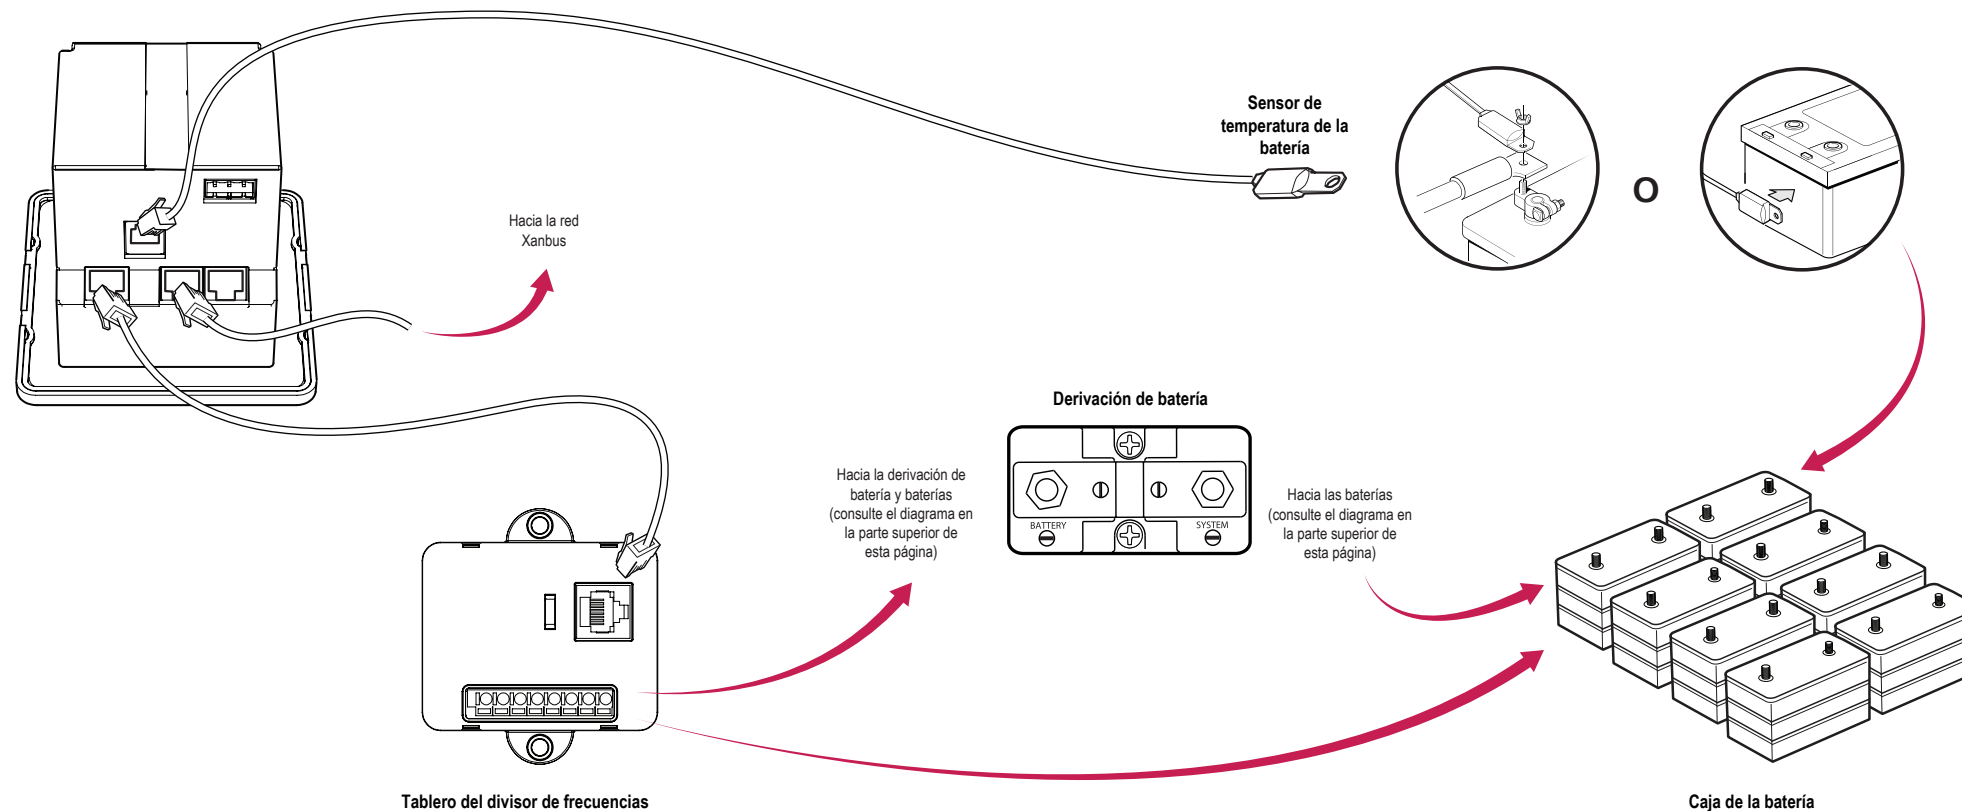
Sensor de temperatura de la batería

O

Hacia la red Xanbus

Derivación de batería

BATTERY

SYSTEM

Hacia la derivación de batería y baterías (consulte el diagrama en la parte superior de esta página)

Hacia las baterías (consulte el diagrama en la parte superior de esta página)

Tablero del divisor de frecuencias

Caja de la batería